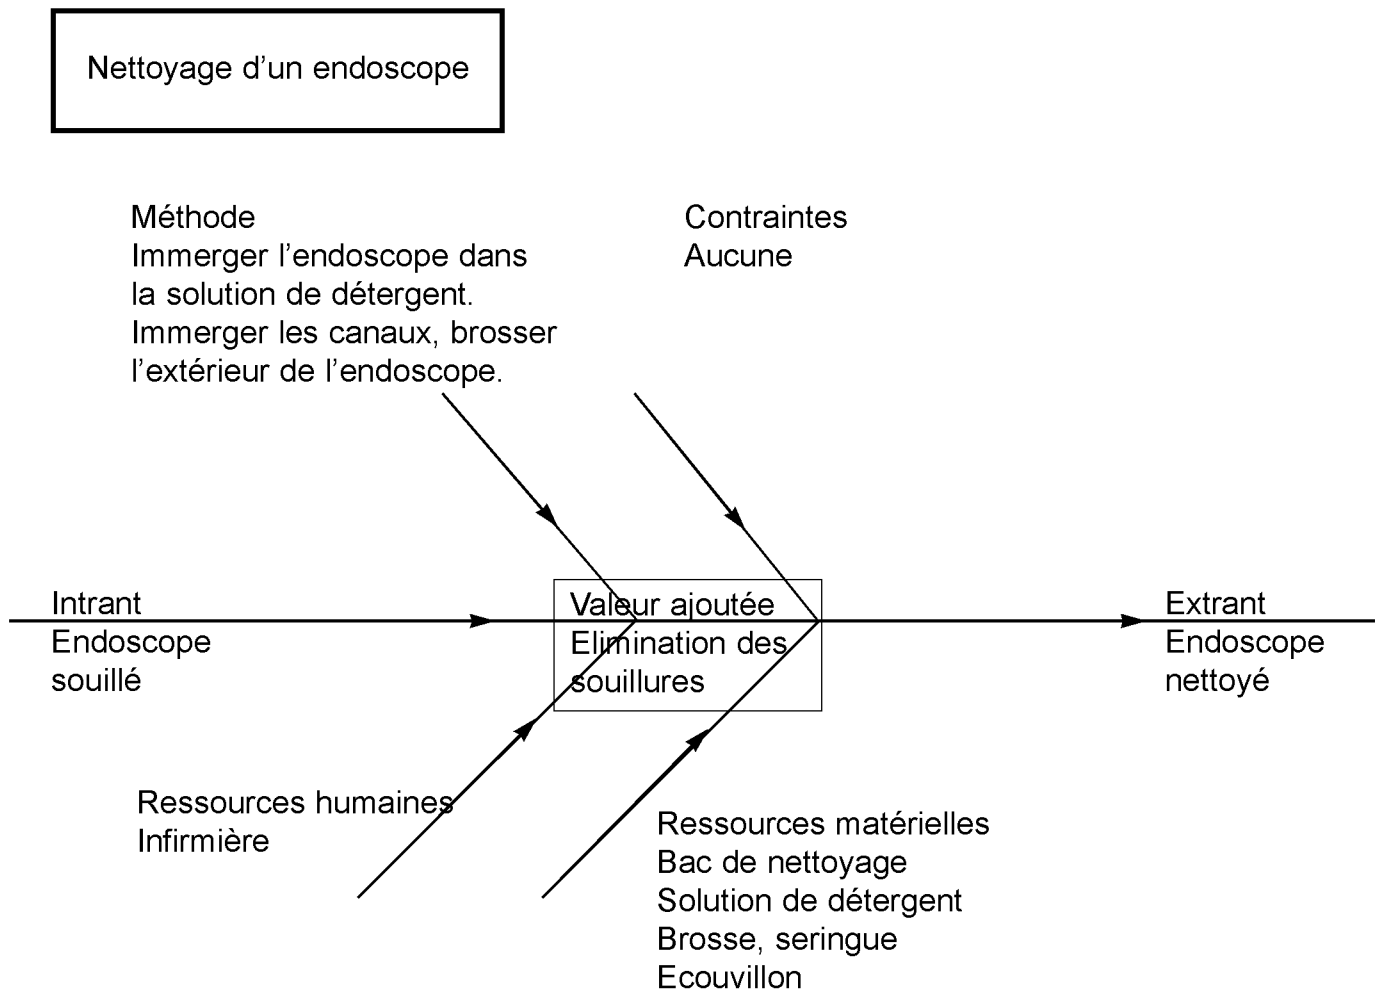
Nettoyage d’un endoscope

Méthode
Immerger l’endoscope dans la solution de détergent.
Immerger les canaux, brosser l’extérieur de l’endoscope.

Contraintes
Aucune

Intrant
Endoscope souillé

Valeur ajoutée
Elimination des souillures

Extrant
Endoscope nettoyé

Ressources humaines
Infirmière

Ressources matérielles
Bac de nettoyage
Solution de détergent
Brosse, seringue
Ecouvillon